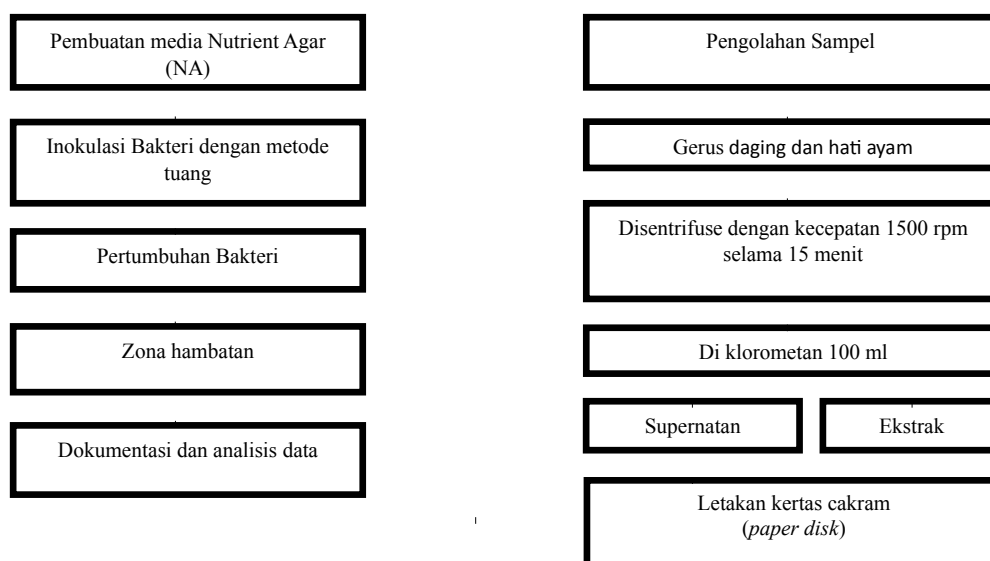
Pembuatan media Nutrient Agar (NA)

Inokulasi Bakteri dengan metode tuang

Pertumbuhan Bakteri

Zona hambatan

Dokumentasi dan analisis data

Pengolahan Sampel

Gerus daging dan hati ayam

Disentrifuse dengan kecepatan 1500 rpm selama 15 menit

Di klorometan 100 ml

Supernatan

Ekstrak

Letakan kertas cakram (*paper disk*)